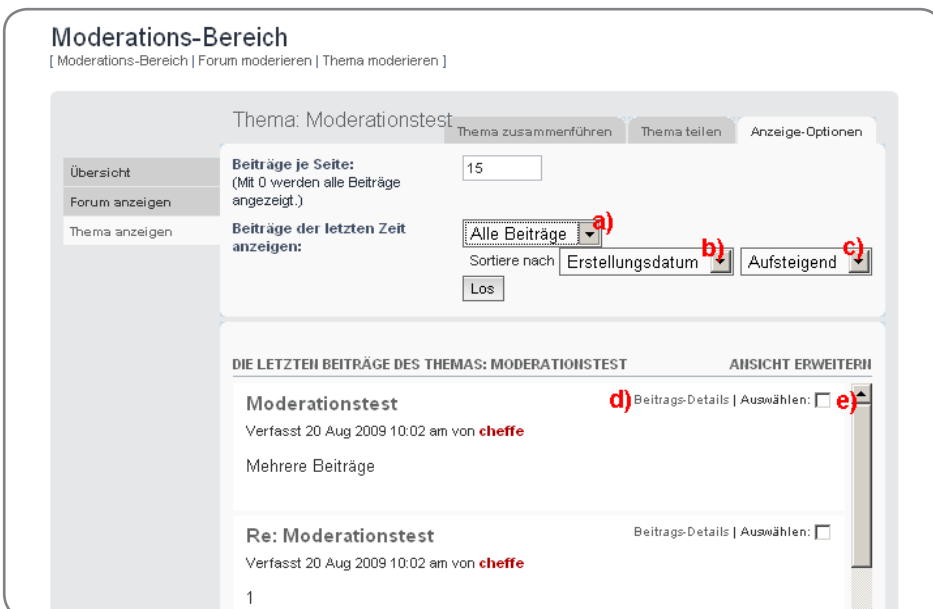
Moderations-Bereich
[ Moderations-Bereich | Forum moderieren | Thema moderieren ]

Thema: Moderationstest

Thema zusammenführen | Thema teilen | Anzeige-Optionen

Übersicht
Forum anzeigen
Thema anzeigen

Beiträge je Seite:
(Mit 0 werden alle Beiträge angezeigt.)
15

Beiträge der letzten Zeit anzeigen:
Alle Beiträge a)
Sortiere nach Erstellungsdatum b) Aufsteigend c)
Los

DIE LETZTEN BEITRÄGE DES THEMAS: MODERATIONSTEST
ANSICHT ERWEITERN

Moderationstest
d) Beitrags-Details | Auswählen: e)
Verfasst 20 Aug 2009 10:02 am von cheffe

Mehrere Beiträge

Re: Moderationstest
Beitrags-Details | Auswählen:
Verfasst 20 Aug 2009 10:02 am von cheffe

1